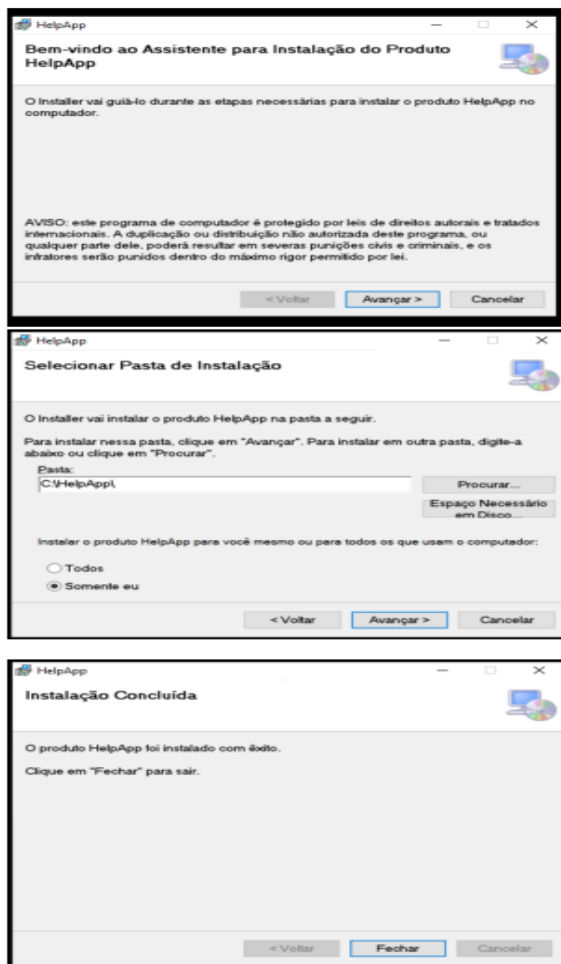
HelpApp

Bem-vindo ao Assistente para Instalação do Produto HelpApp

O Installer vai guiá-lo durante as etapas necessárias para instalar o produto HelpApp no computador.

AVISO: este programa de computador é protegido por leis de direitos autorais e tratados internacionais. A duplicação ou distribuição não autorizada deste programa, ou qualquer parte dele, poderá resultar em severas punições civis e criminais, e os infratores serão punidos dentro do máximo rigor permitido por lei.

< Voltar | Avançar > | Cancelar

HelpApp

Selecionar Pasta de Instalação

O Installer vai instalar o produto HelpApp na pasta a seguir.

Para instalar nessa pasta, clique em "Avançar". Para instalar em outra pasta, digite-a abaixo ou clique em "Procurar".

Pasta:
C:\HelpApp\

Procurar...

Espaço Necessário em Disco...

Instalar o produto HelpApp para você mesmo ou para todos os que usam o computador:

Todos
Somente eu

< Voltar | Avançar > | Cancelar

HelpApp

Instalação Concluída

O produto HelpApp foi instalado com êxito.

Clique em "Fechar" para sair.

< Voltar | Fechar | Cancelar